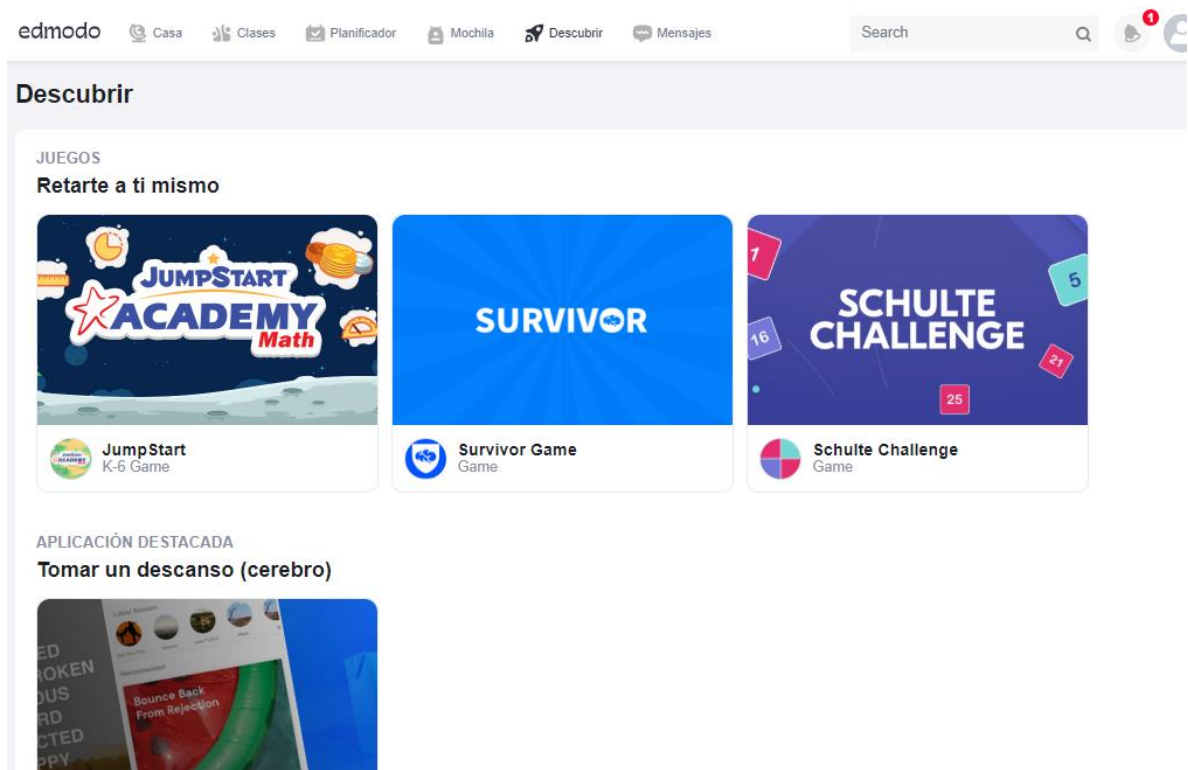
edmodo Casa Clases Planificador Mochila Descubrir Mensajes Search 1

Descubrir

JUEGOS
Retarte a ti mismo

JUMPSTART ACADEMY Math

SURVIVOR

SCHULTE CHALLENGE
7 5 16 21 25

JumpStart
K-6 Game

Survivor Game
Game

Schulte Challenge
Game

APLICACIÓN DESTACADA
Tomar un descanso (cerebro)

ED
ROKEN
OUS
RD
CTED
PPY

Bounce Back From Rejection